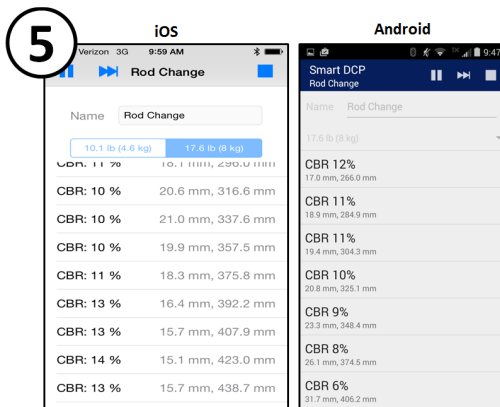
5

iOS

Verizon 3G 9:59 AM

Rod Change

Name Rod Change

10.1 lb (4.6 kg) 17.6 lb (8 kg)

CBR: 11 % 18.1 mm, 296.0 mm

CBR: 10 % 20.6 mm, 316.6 mm

CBR: 10 % 21.0 mm, 337.6 mm

CBR: 10 % 19.9 mm, 357.5 mm

CBR: 11 % 18.3 mm, 375.8 mm

CBR: 13 % 16.4 mm, 392.2 mm

CBR: 13 % 15.7 mm, 407.9 mm

CBR: 14 % 15.1 mm, 423.0 mm

CBR: 13 % 15.7 mm, 438.7 mm

Android

9:47

Smart DCP
Rod Change

Name Rod Change

17.6 lb (8 kg)

CBR 12%
17.0 mm, 266.0 mm

CBR 11%
18.9 mm, 284.9 mm

CBR 11%
19.4 mm, 304.3 mm

CBR 10%
20.8 mm, 325.1 mm

CBR 9%
23.3 mm, 348.4 mm

CBR 8%
26.1 mm, 374.5 mm

CBR 6%
31.7 mm, 406.2 mm